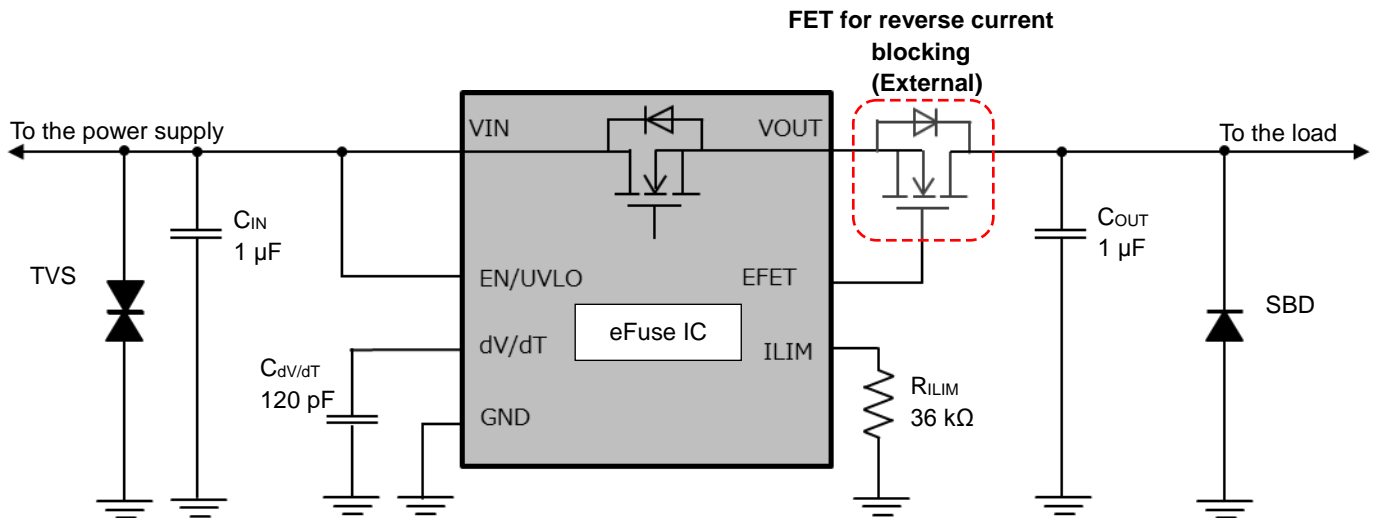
FET for reverse current blocking (External)

To the power supply

VIN

VOUT

To the load

$C_{IN}$ 1 µF

TVS

EN/UVLO

EFET

$C_{OUT}$ 1 µF

SBD

eFuse IC

dV/dT

ILIM

$C_{dV/dT}$ 120 pF

$R_{ILIM}$ 36 kΩ

GND